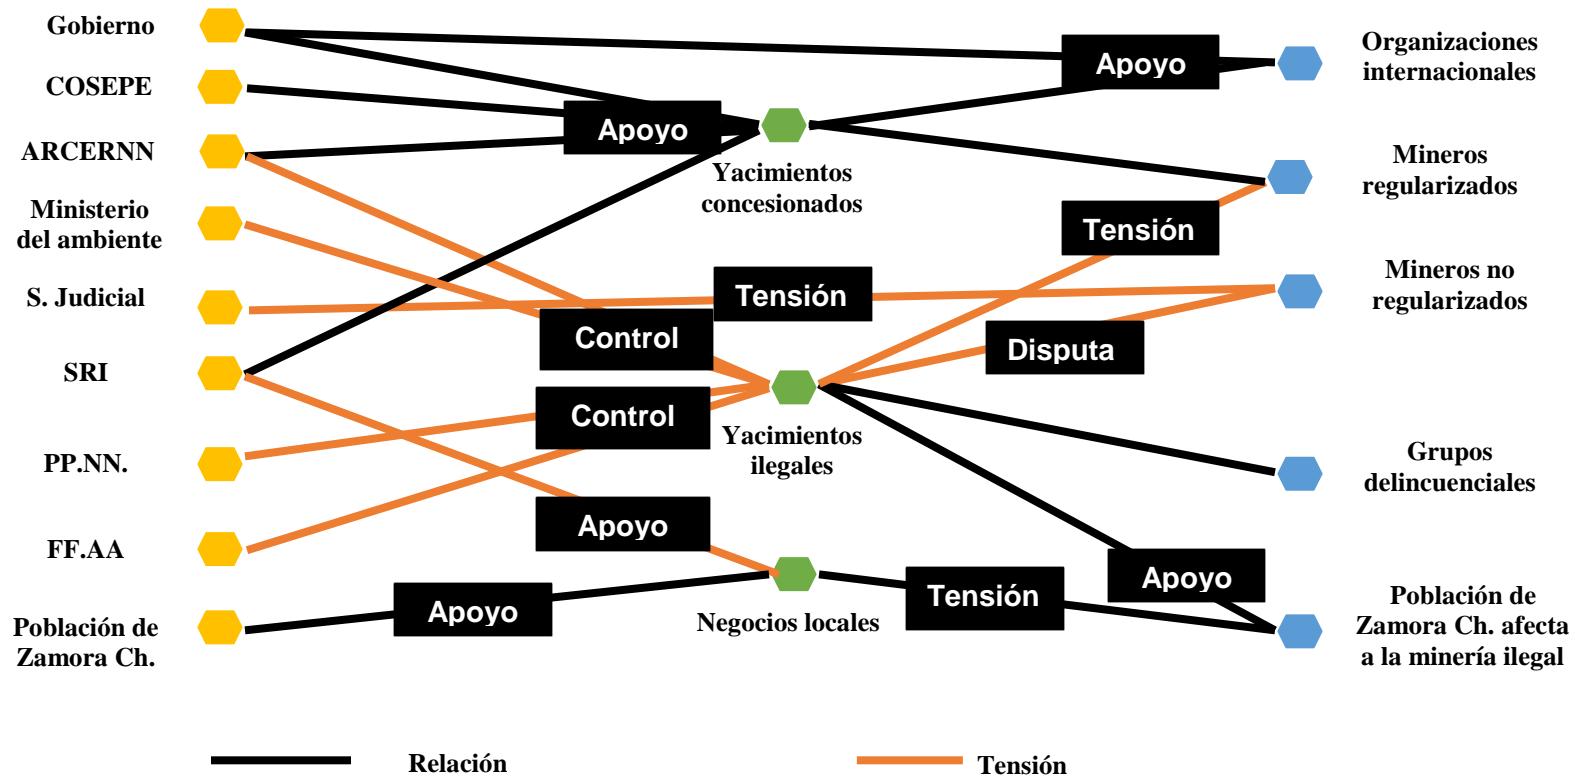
Gobierno

COSEPE

ARCERNN

Ministerio del ambiente

S. Judicial

SRI

PP.NN.

FF.AA

Población de Zamora Ch.

Apoyo

Yacimientos concesionados

Control

Control

Yacimientos ilegales

Apoyo

Apoyo

Negocios locales

Tensión

Apoyo

Tensión

Tensión

Disputa

Apoyo

Organizaciones internacionales

Mineros regularizados

Mineros no regularizados

Grupos delincuenciales

Población de Zamora Ch. afecta a la minería ilegal

Relación

Tensión